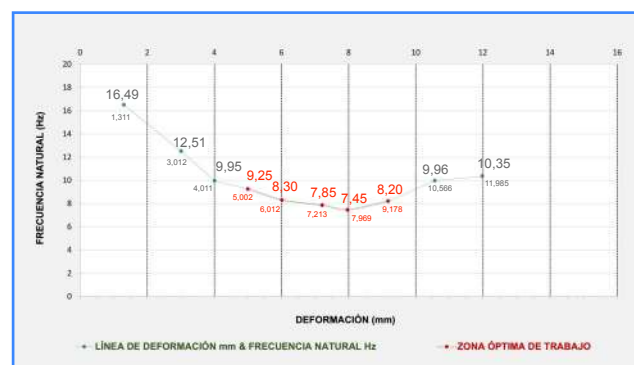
0 2 4 6 8 10 12 14 16

20
18
16
14
12
10
8
6
4
2
0

FRECUENCIA NATURAL (Hz)

16,49
1,311
12,51
3,012
9,95
4,011
9,25
5,002
8,30
6,012
7,85
7,213
7,45
7,969
8,20
9,178
9,96
10,566
10,35
11,985

DEFORMACIÓN (mm)

LÍNEA DE DEFORMACIÓN mm & FRECUENCIA NATURAL Hz
ZONA ÓPTIMA DE TRABAJO